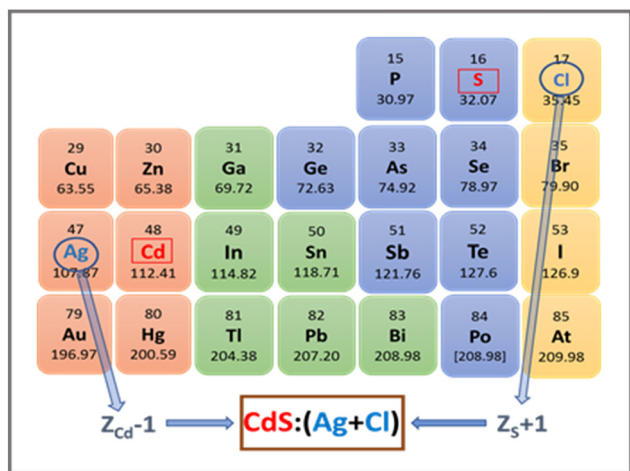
15 P 30.97

16 S 32.07

17 Cl 35.45

29 Cu 63.55

30 Zn 65.38

31 Ga 69.72

32 Ge 72.63

33 As 74.92

34 Se 78.97

35 Br 79.90

47 Ag 107.87

48 Cd 112.41

49 In 114.82

50 Sn 118.71

51 Sb 121.76

52 Te 127.6

53 I 126.9

79 Au 196.97

80 Hg 200.59

81 Tl 204.38

82 Pb 207.20

83 Bi 208.98

84 Po [208.98]

85 At 209.98

$Z_{Cd}$-1

CdS:(Ag+Cl)

$Z_{S}$+1